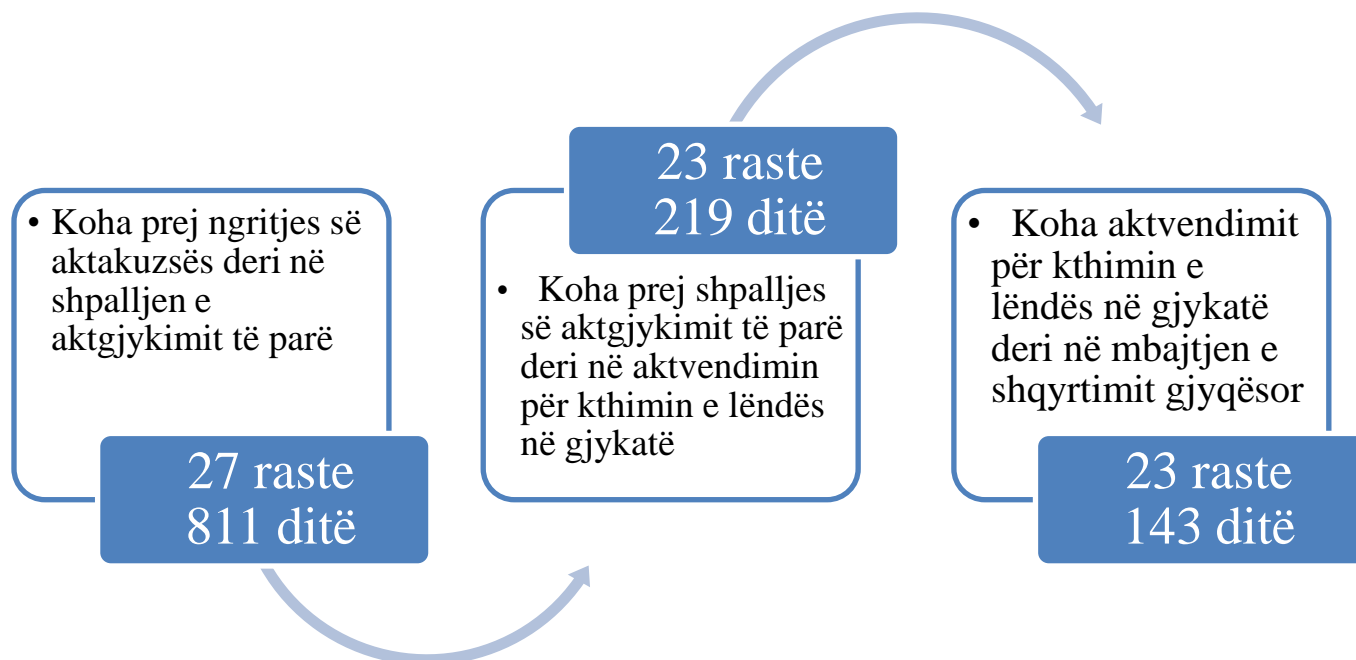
• Koha prej ngritjes së aktakuzsës deri në shpalljen e aktgjykimit të parë

27 raste
811 ditë

23 raste
219 ditë

• Koha prej shpalljes së aktgjykimit të parë deri në aktvendimin për kthimin e lëndës në gjykatë

• Koha aktvendimit për kthimin e lëndës në gjykatë deri në mbajtjen e shqyrtimit gjyqësor

23 raste
143 ditë